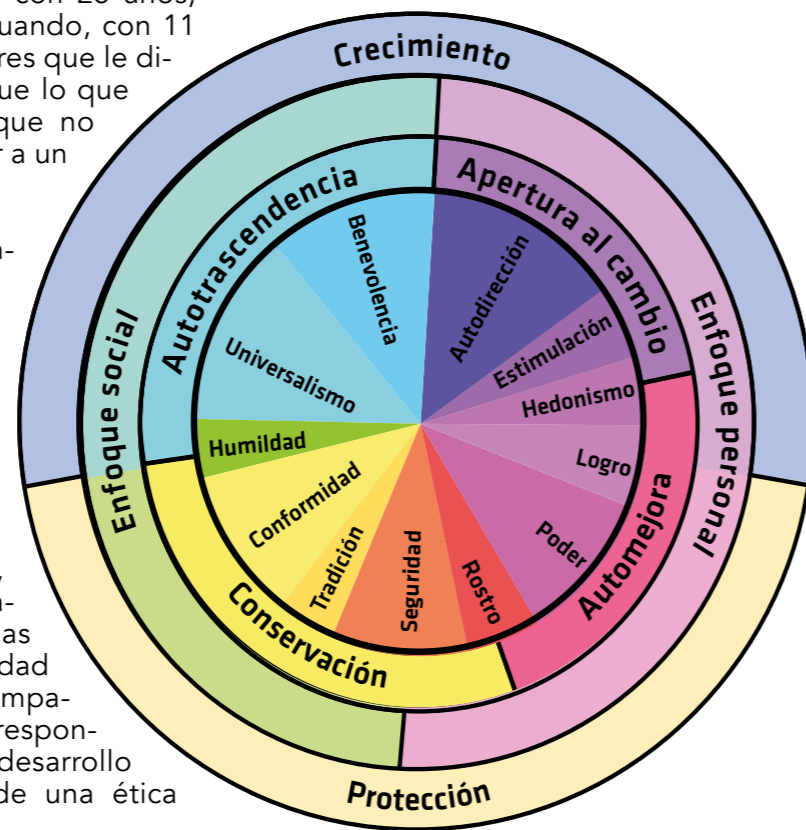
con 20 años, cuando, con 11 res que le dique lo que que no r a un

n-

y, n-as dad mpa-respon-desarrollo de una ética

Crecimiento

Enfoque social

Autotrascendencia

Apertura al cambio

Enfoque personal

Benevolencia

Universalismo

Humildad

Autodirección

Estimulación

Hedonismo

Logro

Poder

Rostro

Seguridad

Tradición

Conformidad

Conservación

Automejora

Protección